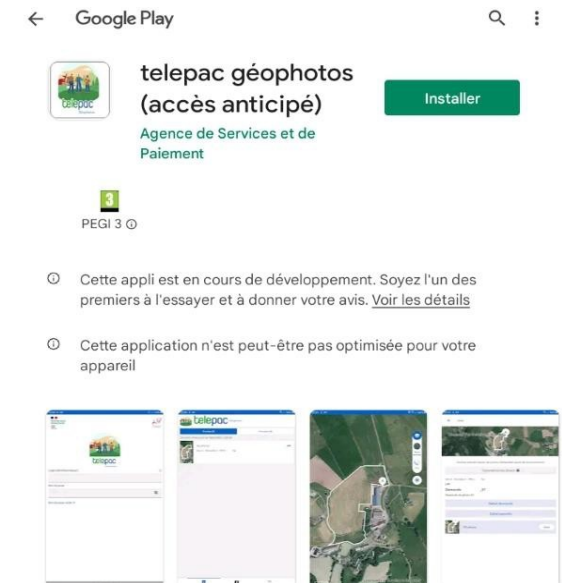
← Google Play

telepac géophotos (accès anticipé)

Installer

Agence de Services et de Paiement

3
PEGI 3 ⓘ

ⓘ Cette appli est en cours de développement. Soyez l'un des premiers à l'essayer et à donner votre avis. Voir les détails

ⓘ Cette application n'est peut-être pas optimisée pour votre appareil

telepac

telepac